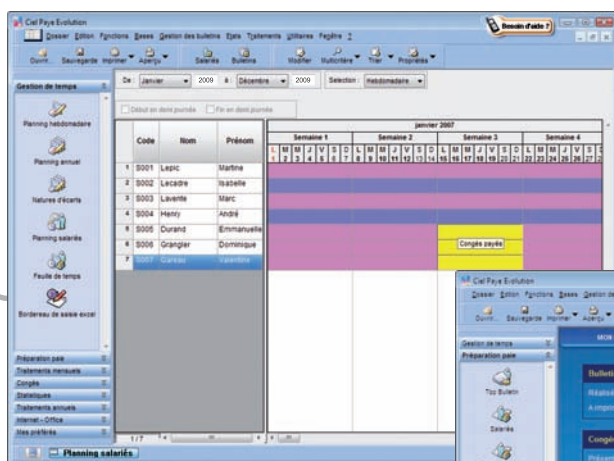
Ciel Paye Evolution

Dossier Edition Fonctions Bases Gestion des bulletins Etats Traitements Utilitaires Fenêtre ?

Besoin d'aide ?

Ouvrir... Sauvegarde Imprimer Aperçu Salariés Bulletins Modifier Multicritère Trier Propriétés

Gestion de temps

Planning hebdomadaire

Planning annuel

Natures d'écarts

Planning salariés

Feuille de temps

Bordereau de saisie excel

Préparation paie

Traitements mensuels

Congés

Statistiques

Traitements annuels

Internet - Office

Mes préférés

De : Janvier 2009 à : Décembre 2009 Sélection : Hebdomadaire

Début en demi-journée Fin en demi-journée

| | Code | Nom | Prénom |
|---|---|---|---|
| 1 | S001 | Lepic | Martine |
| 2 | S002 | Lecadre | Isabelle |
| 3 | S003 | Lavente | Marc |
| 4 | S004 | Henry | André |
| 5 | S005 | Durand | Emmanuelle |
| 6 | S006 | Grangier | Dominique |
| 7 | S007 | Gaireau | Valentine |

1/7

janvier 2007

Semaine 1 Semaine 2 Semaine 3 Semaine 4

L M M J V S D L M M J V S D L M M J V S D L M M J V S D

1 2 3 4 5 6 7 8 9 10 11 12 13 14 15 16 17 18 19 20 21 22 23 24 25 26 27

Congés payés

Planning salariés

Ciel Paye Evolution

Dossier Edition Fonctions Bases Gestion de

Ouvrir... Sauvegarde Imprimer Aperçu

Gestion de temps

Préparation paie

Tous Bulletin

Salariés

Bulleti

Congé